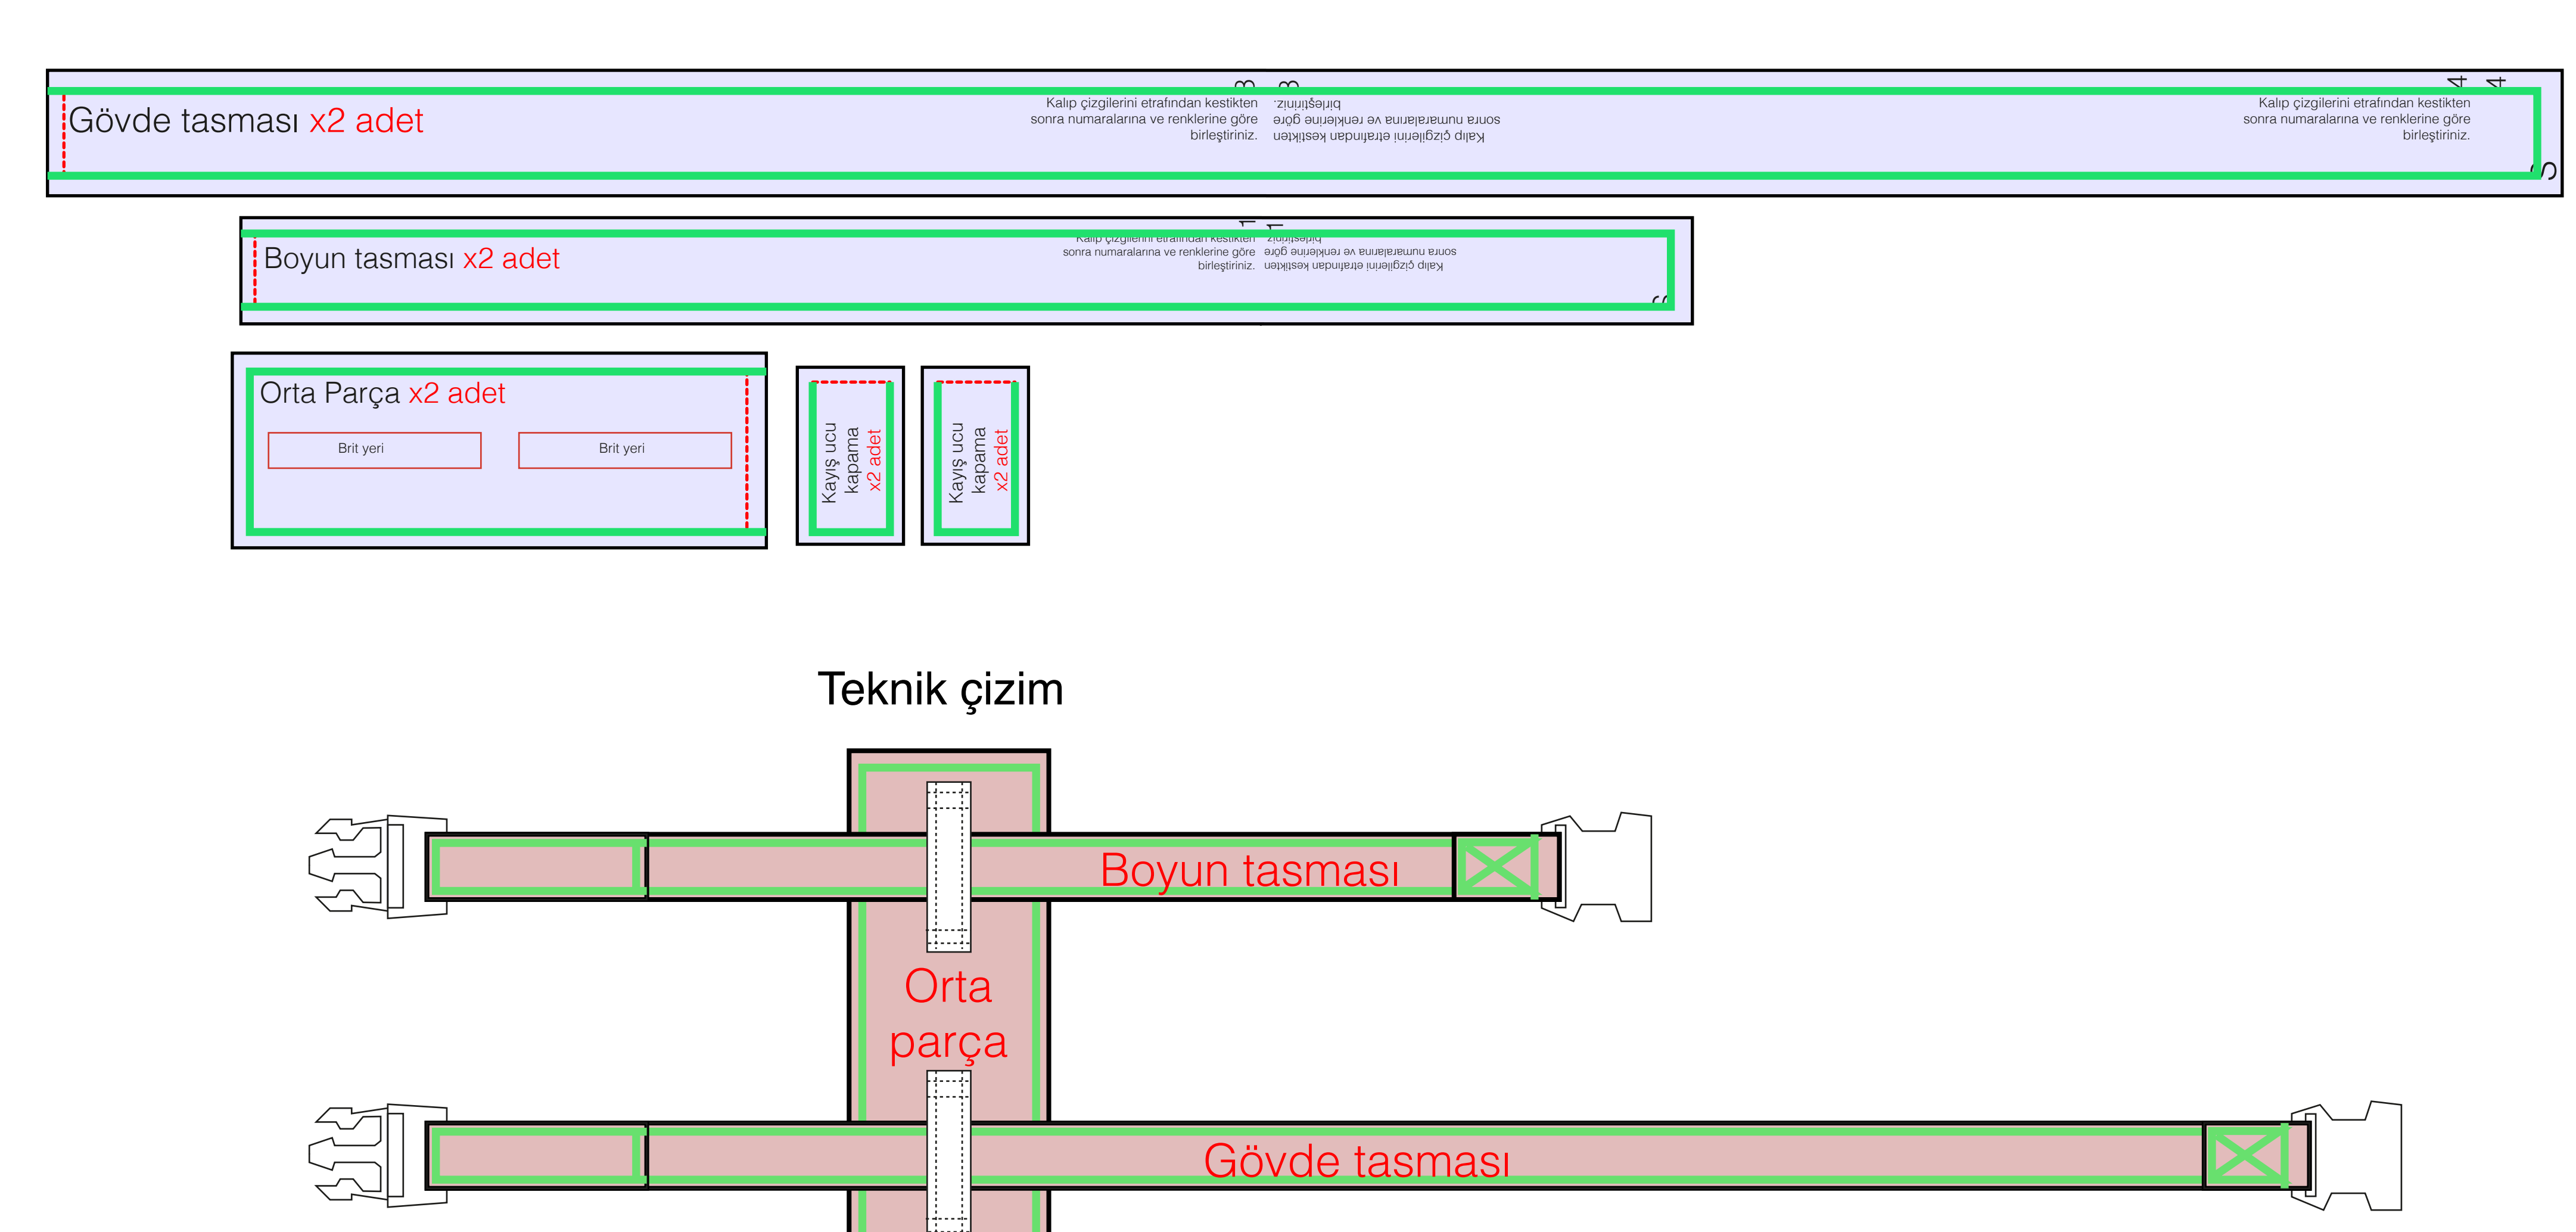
Gövde tasması x2 adet

Kalıp çizgilerini etrafından kestikten sonra numaralarına ve renklerine göre birleştiriniz.

Kalıp çizgilerini etrafından kestikten sonra numaralarına ve renklerine göre birleştiriniz.

Kalıp çizgilerini etrafından kestikten sonra numaralarına ve renklerine göre birleştiriniz.

Boyun tasması x2 adet

Kalıp çizgilerini etrafından kestikten sonra numaralarına ve renklerine göre birleştiriniz.

Kalıp çizgilerini etrafından kestikten sonra numaralarına ve renklerine göre birleştiriniz.

Orta Parça x2 adet

Brit yeri

Brit yeri

Kayış ucu kapama x2 adet

Kayış ucu kapama x2 adet

Teknik çizim

Boyun tasması

Orta parça

Gövde tasması